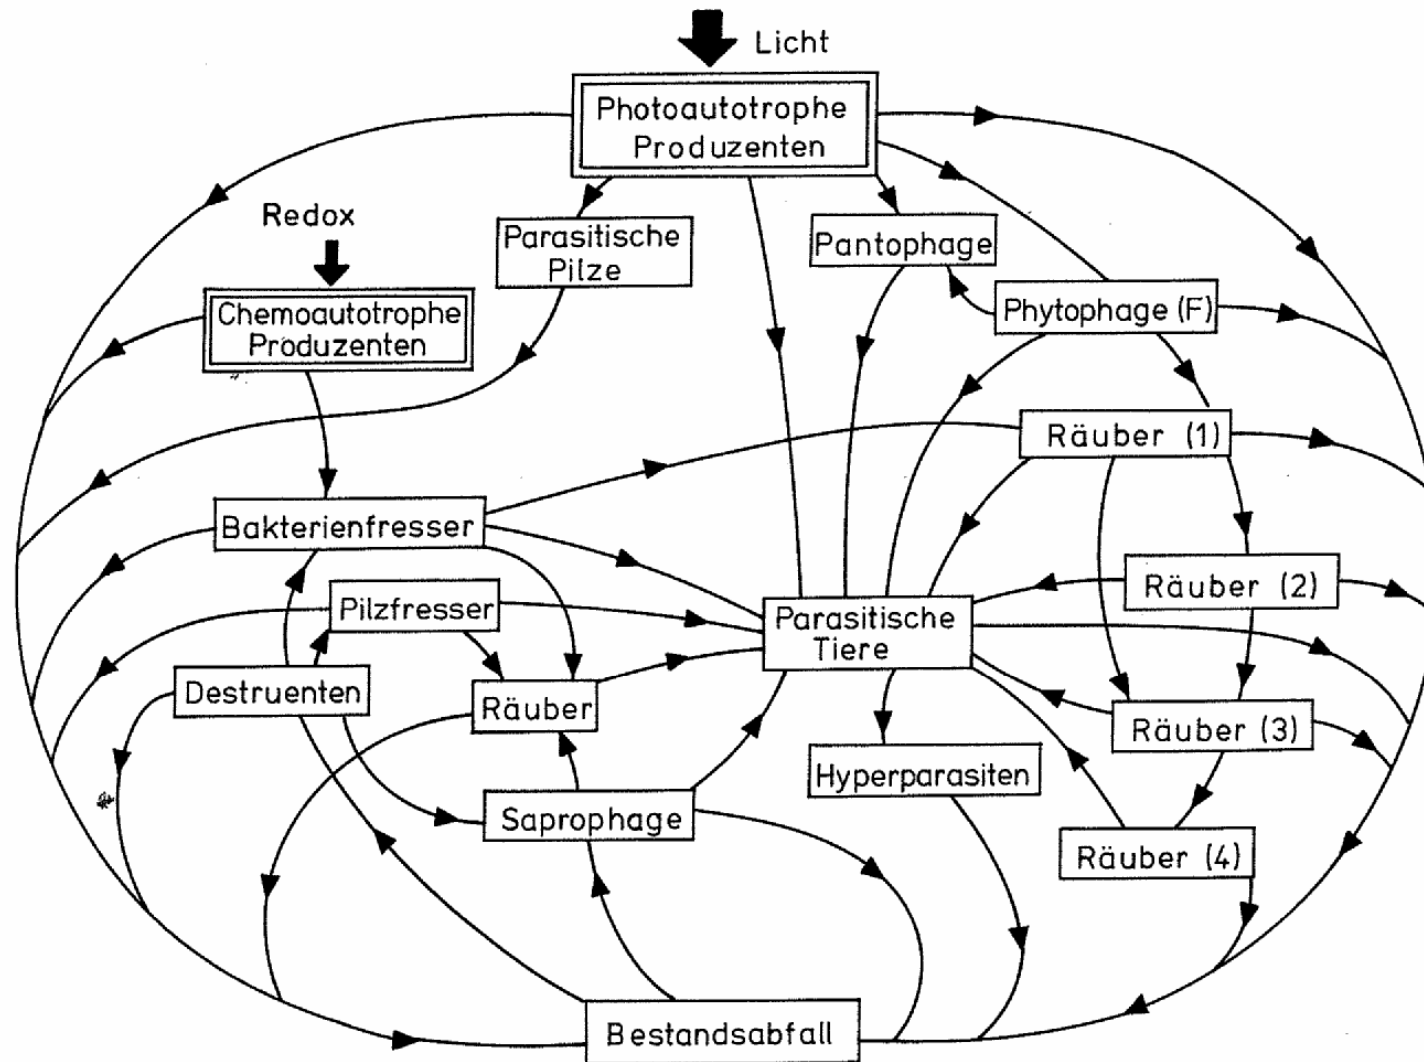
Licht

Photoautotrophe Produzenten

Redox

Parasitische Pilze

Pantophage

Chemoautotrophe Produzenten

Phytophage (F)

Räuber (1)

Bakterienfresser

Räuber (2)

Pilzfresser

Parasitische Tiere

Destruenten

Räuber

Räuber (3)

Hyperparasiten

Saprophage

Räuber (4)

Bestandsabfall